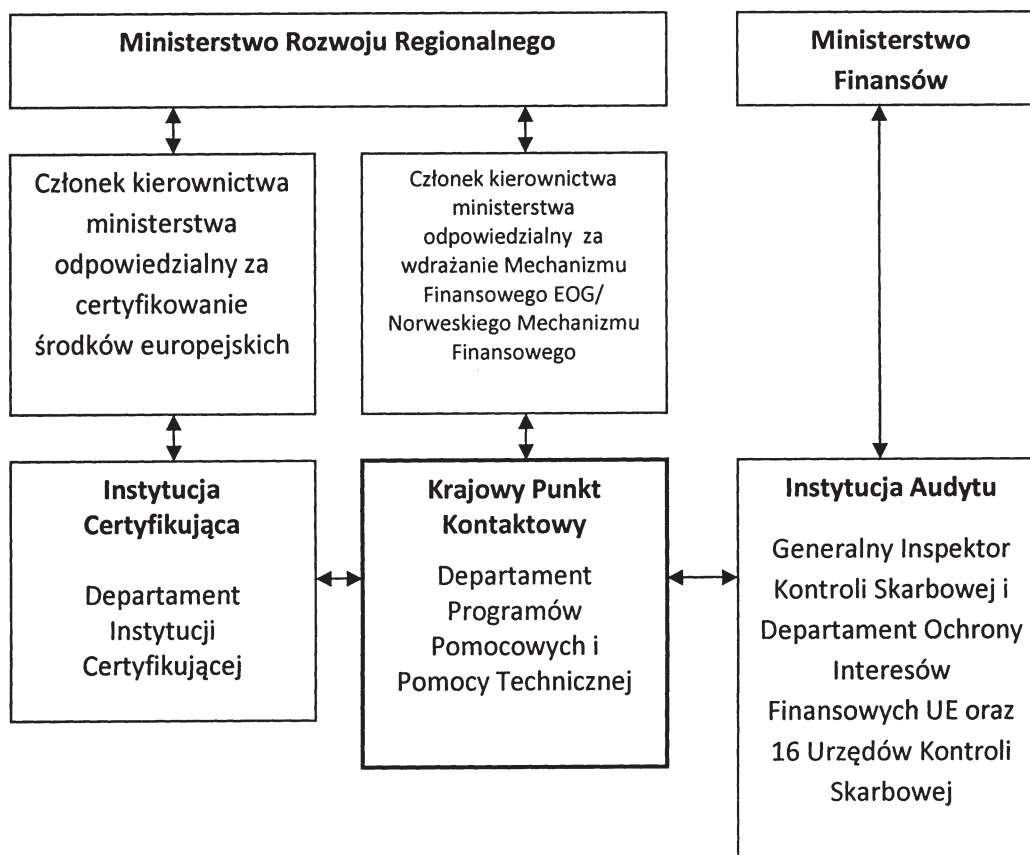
Ministerstwo Rozwoju Regionalnego

Ministerstwo Finansów

Członek kierownictwa ministerstwa odpowiedzialny za certyfikowanie środków europejskich

Członek kierownictwa ministerstwa odpowiedzialny za wdrażanie Mechanizmu Finansowego EOG/ Norweskiego Mechanizmu Finansowego

Instytucja Certyfikująca

Departament Instytucji Certyfikującej

Krajowy Punkt Kontaktowy

Departament Programów Pomocowych i Pomocy Technicznej

Instytucja Audytu

Generalny Inspektor Kontroli Skarbowej i Departament Ochrony Interesów Finansowych UE oraz 16 Urzędów Kontroli Skarbowej